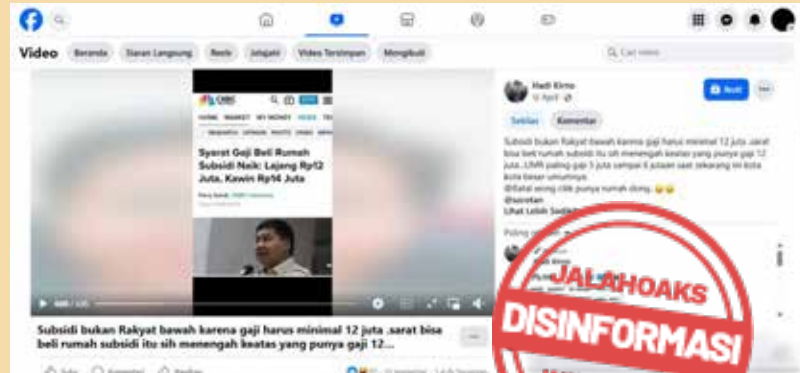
Video Beranda Siaran Langsung Reels Jelajahi Video Tersimpan Mengikuti

Cari video

Syarat Gaji Beli Rumah Subsidi Naik: Lajang Rp12 Juta, Kawin Rp14 Juta

HOME MARKET MY MONEY NEWS

Subsidi bukan Rakyat bawah karena gaji harus minimal 12 juta .sarat bisa beli rumah subsidi itu sih menengah keatas yang punya gaji 12...

Hadi Kirno

Ikuti

Sekilas Komentar

Subsidi bukan Rakyat bawah karena gaji harus minimal 12 juta .sarat bisa beli rumah subsidi itu sih menengah keatas yang punya gaji 12 juta. UMR paling gaji 5 juta sampai 6 jutaan saat sekarang ini kota kota besar umumnya

@Batal wong cilik punya rumah dong..

@sorotan

Lihat Lebih Sedikit

JALAHOAKS

DISINFORMASI